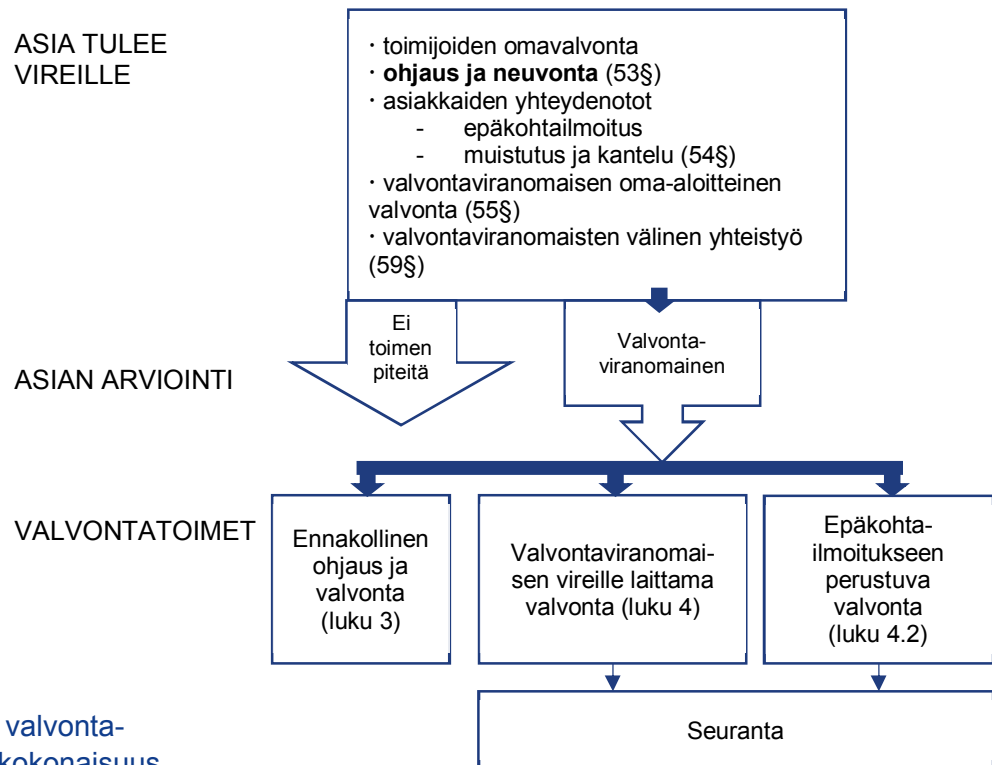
ASIA TULEE VIREILLE

· toimijoiden omavalvonta
· **ohjaus ja neuvonta** (53§)
· asiakkaiden yhteydenotot
- epäkohtailmoitus
- muistutus ja kantelu (54§)
· valvontaviranomaisen oma-aloitteinen valvonta (55§)
· valvontaviranomaisten välinen yhteistyö (59§)

Ei toimenpiteitä

Valvonta-viranomainen

ASIAN ARVIOINTI

VALVONTATOIMET

Ennakollinen ohjaus ja valvonta (luku 3)

Valvontaviranomaisen vireille laittama valvonta (luku 4)

Epäkohtailmoitukseen perustuva valvonta (luku 4.2)

valvonta-
kokonaisuus

Seuranta